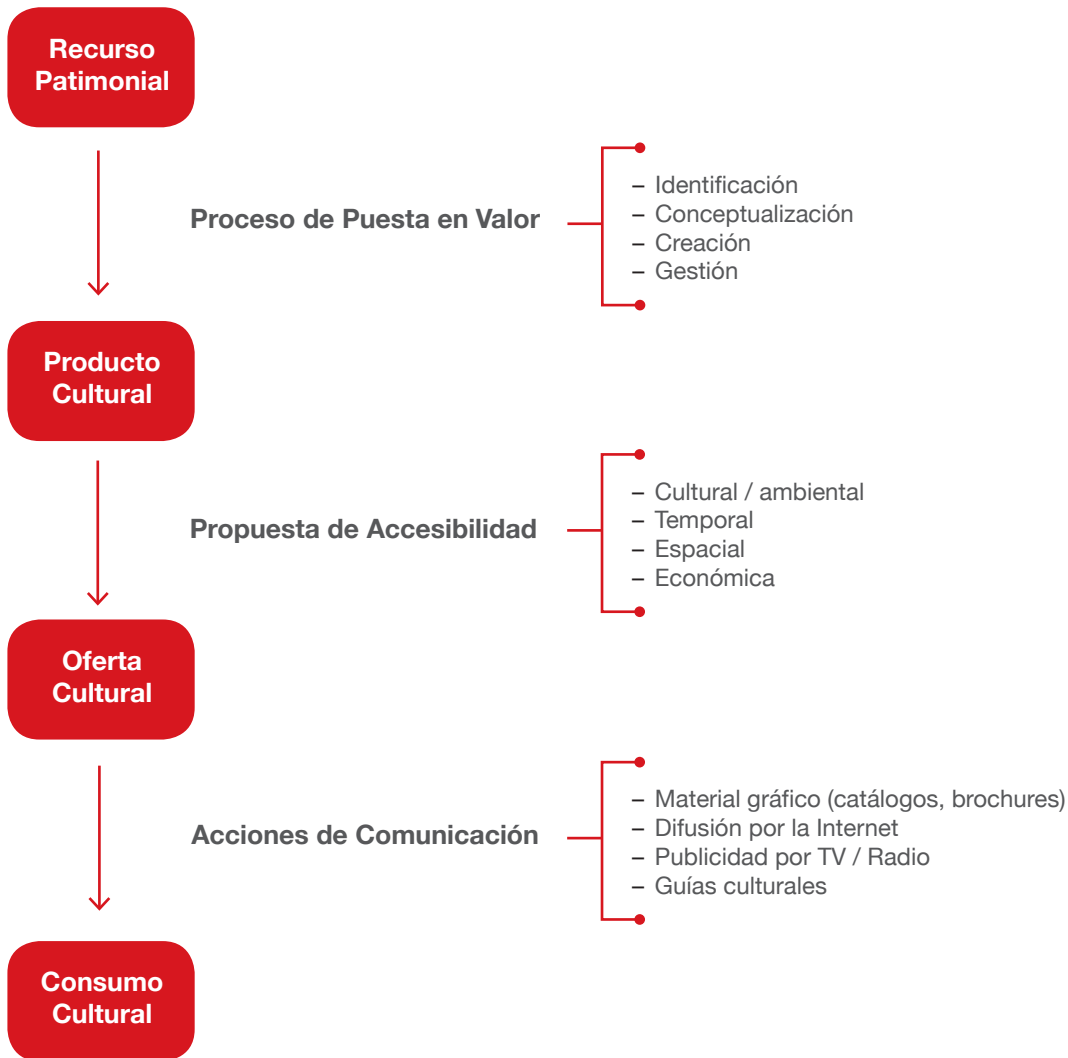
Recurso Patimonial

Proceso de Puesta en Valor

– Identificación
– Conceptualización
– Creación
– Gestión

Producto Cultural

Propuesta de Accesibilidad

– Cultural / ambiental
– Temporal
– Espacial
– Económica

Oferta Cultural

Acciones de Comunicación

– Material gráfico (catálogos, brochures)
– Difusión por la Internet
– Publicidad por TV / Radio
– Guías culturales

Consumo Cultural